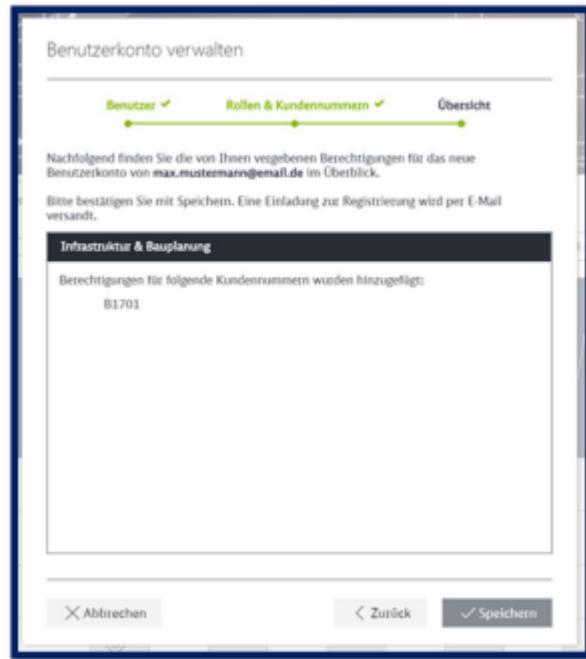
Benutzerkonto verwalten

Benutzer ✔ Rollen & Kundennummern ✔ Übersicht

Nachfolgend finden Sie die von Ihnen vergebenen Berechtigungen für das neue Benutzerkonto von max.mustermann@email.de im Überblick.

Bitte bestätigen Sie mit Speichern. Eine Einladung zur Registrierung wird per E-Mail versandt.

Infrastruktur & Bauplanung

Berechtigungen für folgende Kundennummern wurden hinzugefügt:

B1701

✕ Abbrechen

‹ Zurück

✓ Speichern